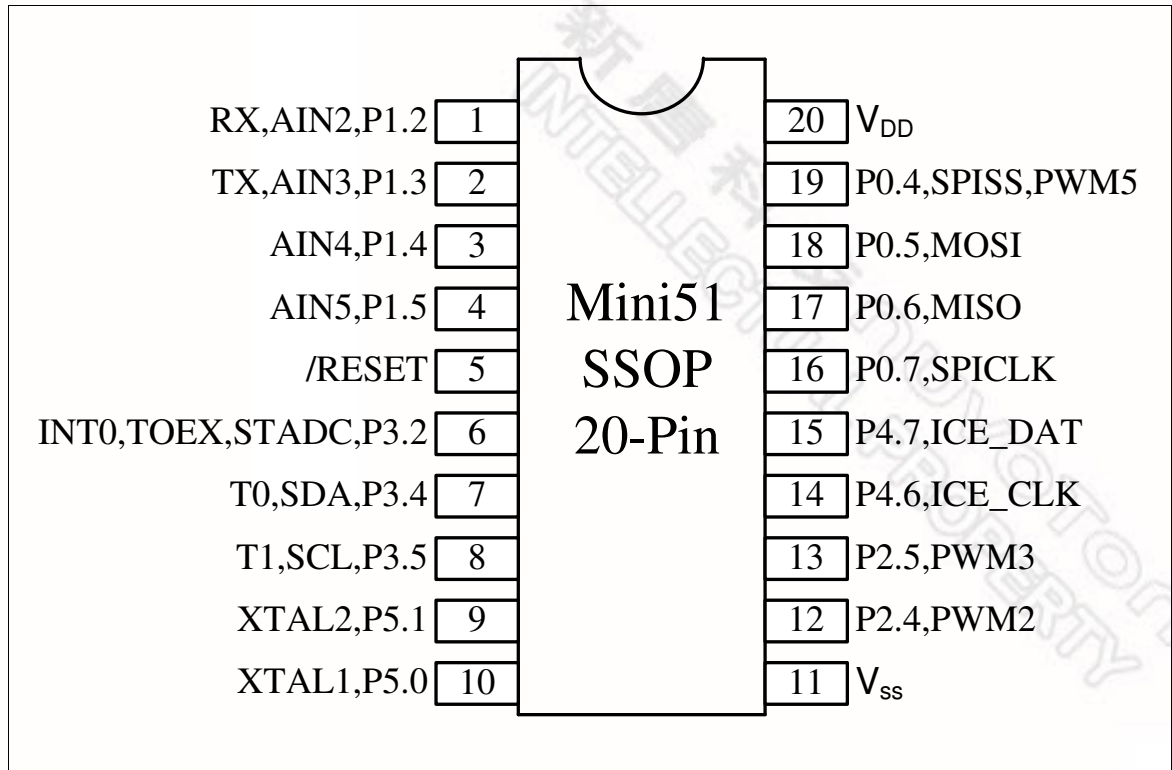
RX,AIN2,P1.2 1
TX,AIN3,P1.3 2
AIN4,P1.4 3
AIN5,P1.5 4
/RESET 5
INT0,TOEX,STADC,P3.2 6
T0,SDA,P3.4 7
T1,SCL,P3.5 8
XTAL2,P5.1 9
XTAL1,P5.0 10

Mini51
SSOP
20-Pin

20 $V_{DD}$
19 P0.4,SPISS,PWM5
18 P0.5,MOSI
17 P0.6,MISO
16 P0.7,SPICLK
15 P4.7,ICE_DAT
14 P4.6,ICE_CLK
13 P2.5,PWM3
12 P2.4,PWM2
11 $V_{SS}$

新唐科技
NUVOTON INTELLECTUAL PROPERTY